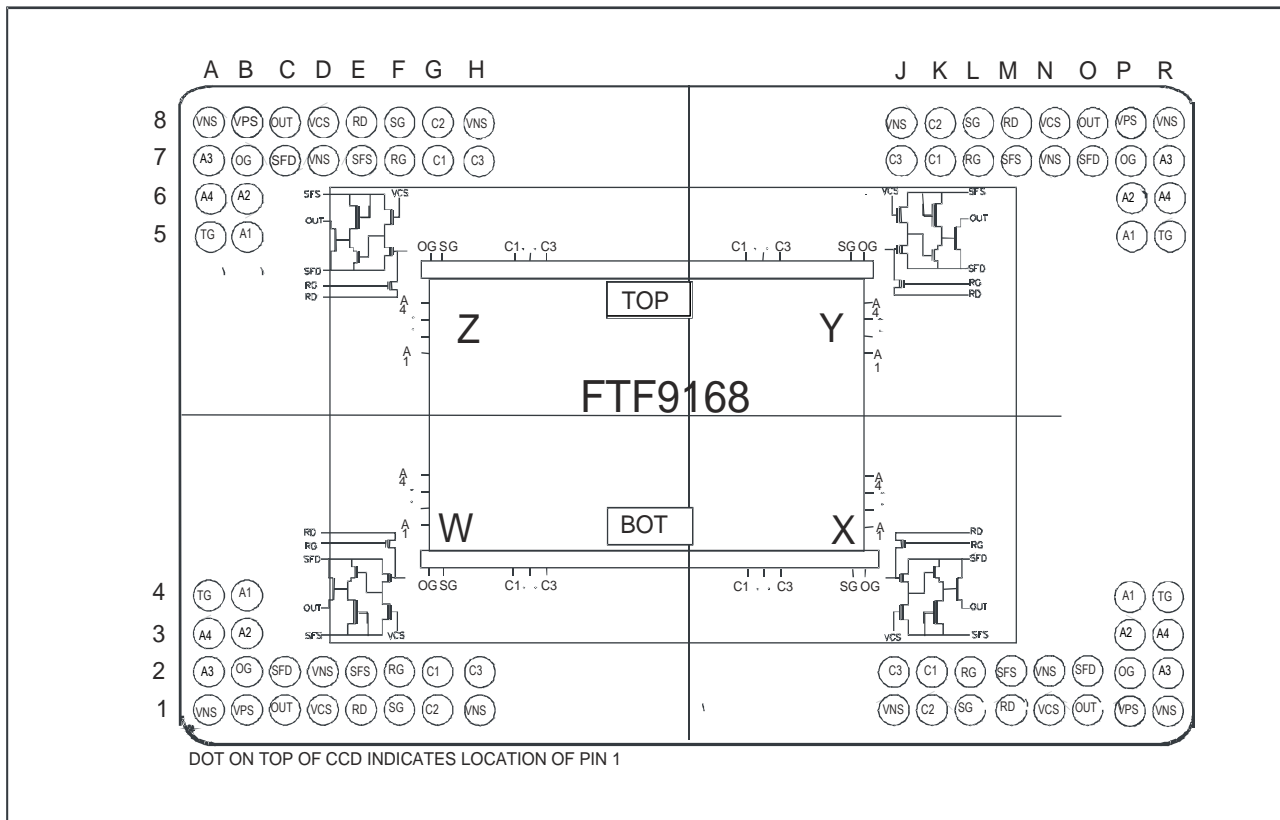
A B C D E F G H

J K L M N O P R

8 VNS VPS OUT VCS RD SG C2 VNS

VNS C2 SG RD VCS OUT VPS VNS

7 A3 OG SFD VNS SFS RG C1 C3

C3 C1 RG SFS VNS SFD OG A3

6 A4 A2

A2 A4

5 TG A1

A1 TG

SFS VCS OUT SFD RG RD

VCS SFS OUT SFD RG RD

OG SG C1 C3 C1 C3 SG OG

TOP

A 4 A 1 Z

Y A 4 A 1

FTF9168

A 4 A 1 W

BOT

X A 4 A 1

RD RG SFD OUT SFS VCS

RD RG SFD OUT VCS SFS

OG SG C1 C3 C1 C3 SG OG

4 TG A1

A1 TG

3 A4 A2

A2 A4

2 A3 OG SFD VNS SFS RG C1 C3

C3 C1 RG SFS VNS SFD OG A3

1 VNS VPS OUT VCS RD SG C2 VNS

VNS C2 SG RD VCS OUT VPS VNS

DOT ON TOP OF CCD INDICATES LOCATION OF PIN 1